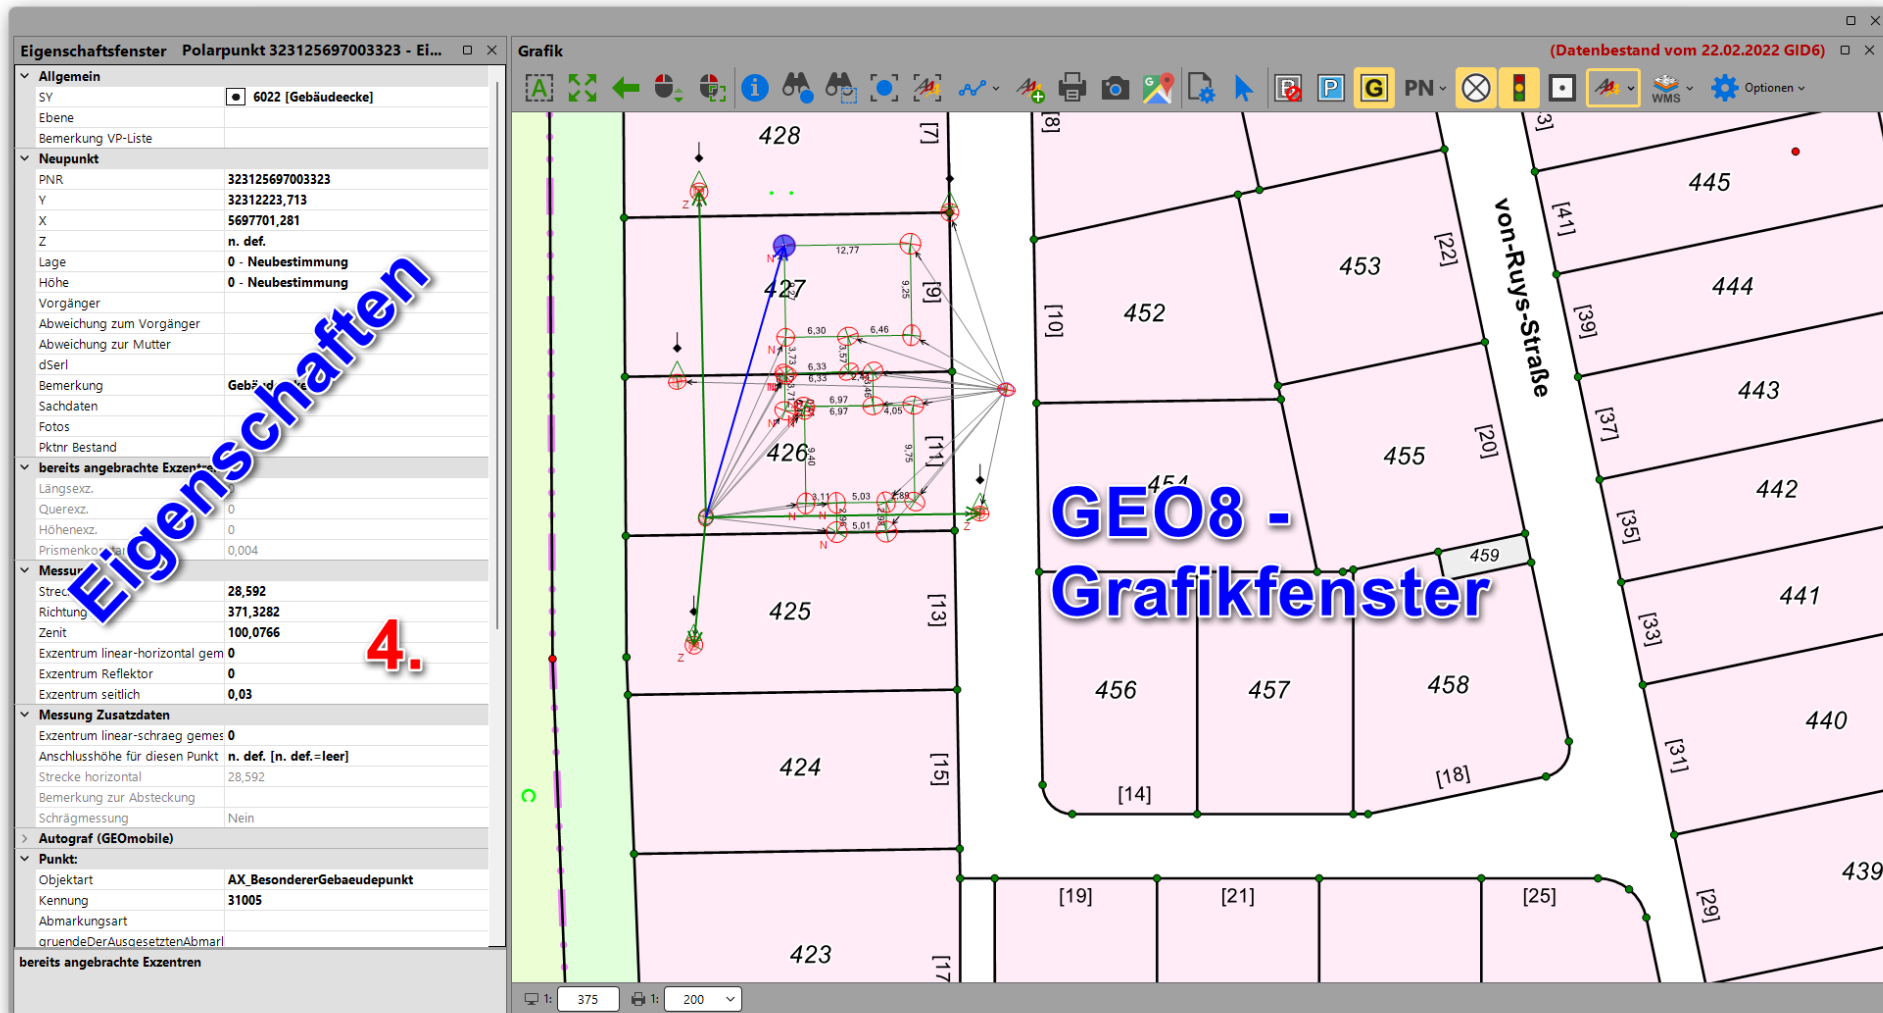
Eigenschaftsfenster Polarpunkt 323125697003323 - Ei...

Allgemein
| | |
|---|---|
| SY | 6022 [Gebäudeecke] |
| Ebene | |
| Bemerkung VP-Liste | |

Neupunkt
| | |
|---|---|
| PNR | 323125697003323 |
| Y | 32312223,713 |
| X | 5697701,281 |
| Z | n. def. |
| Lage | 0 - Neubestimmung |
| Höhe | 0 - Neubestimmung |
| Vorgänger | |
| Abweichung zum Vorgänger | |
| Abweichung zur Mutter | |
| dSerl | |
| Bemerkung | Gebä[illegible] |
| Sachdaten | |
| Fotos | |
| Pktnr Bestand | |

bereits angebrachte Exzen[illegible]
| | |
|---|---|
| Längsexz. | |
| Querexz. | 0 |
| Höhenexz. | 0 |
| Prismenko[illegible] | 0,004 |

Messu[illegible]
| | |
|---|---|
| Strec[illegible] | 28,592 |
| Richtung | 371,3282 |
| Zenit | 100,0766 |
| Exzentrum linear-horizontal gem | 0 |
| Exzentrum Reflektor | 0 |
| Exzentrum seitlich | 0,03 |

Messung Zusatzdaten
| | |
|---|---|
| Exzentrum linear-schraeg gemes | 0 |
| Anschlusshöhe für diesen Punkt | n. def. [n. def.=leer] |
| Strecke horizontal | 28,592 |
| Bemerkung zur Absteckung | |
| Schrägmessung | Nein |

Autograf (GEOmobile)

Punkt:
| | |
|---|---|
| Objektart | AX_BesondererGebaeudepunkt |
| Kennung | 31005 |
| Abmarkungsart | |
| gruendeDerAusgesetztenAbmarl | |

bereits angebrachte Exzentren

Eigenschaften

4.

Grafik

(Datenbestand vom 22.02.2022 GID6)

PN Optionen WMS

428 [7] [8] [3] 445 [41] 453 [22] von-Ruys-Straße 12,77 9,25 [9] 427 452 [10] 444 [39] 6,30 6,46 6,33 6,33 6,97 6,97 4,05 443 [37] 455 [20] 426 9,40 9,75 [11] 454 442 3,11 5,03 5,01 [35] 459 GEO8 - Grafikfenster 425 [13] 441 [33] 456 457 458 440 424 [15] [31] [14] [18] [19] [21] [25] 439 [29] 423 [17]

1: 375 1: 200